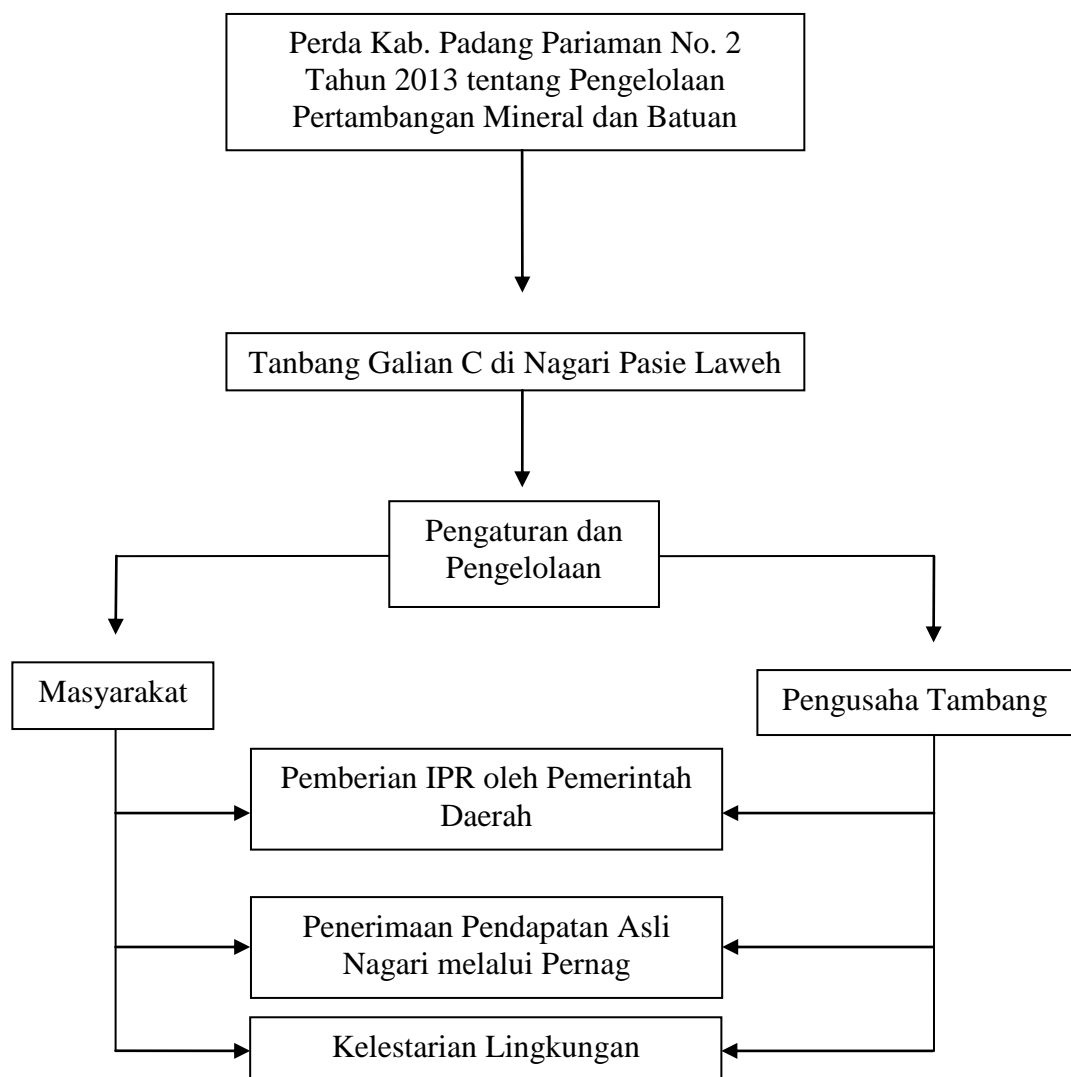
Perda Kab. Padang Pariaman No. 2 Tahun 2013 tentang Pengelolaan Pertambangan Mineral dan Batuan

Tanbang Galian C di Nagari Pasie Laweh

Pengaturan dan Pengelolaan

Masyarakat

Pengusaha Tambang

Pemberian IPR oleh Pemerintah Daerah

Penerimaan Pendapatan Asli Nagari melalui Pernag

Kelestarian Lingkungan